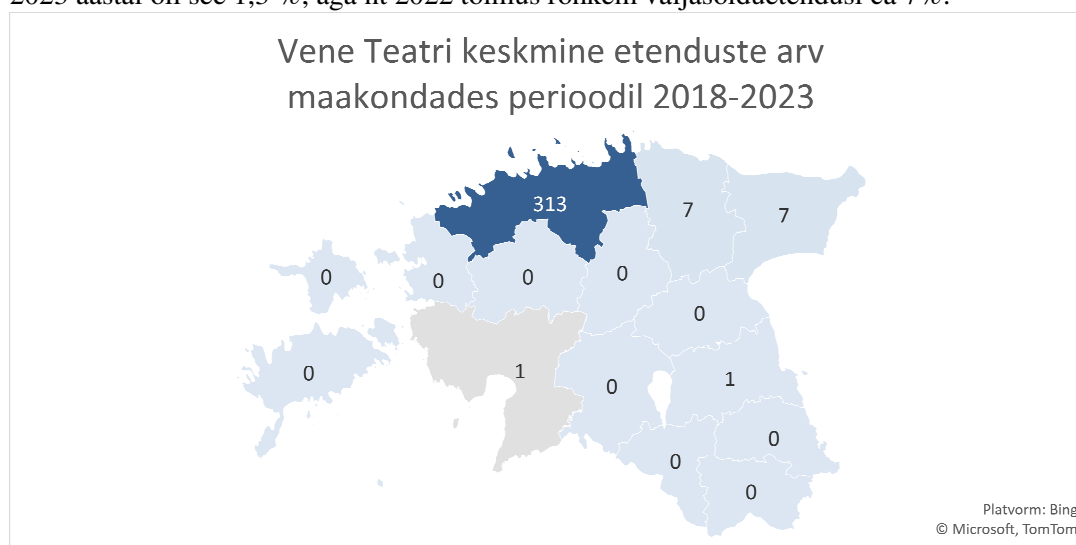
2023 aastal on see 1,5 %, aga ka 2022 toimus rohkem väljasõiduetendusi ca 7%.

Vene Teatri keskmine etenduste arv maakondades perioodil 2018-2023

313
7
7
0
0
0
0
0
0
1
0
1
0
0
0

Platvorm: Bing
© Microsoft, TomTom